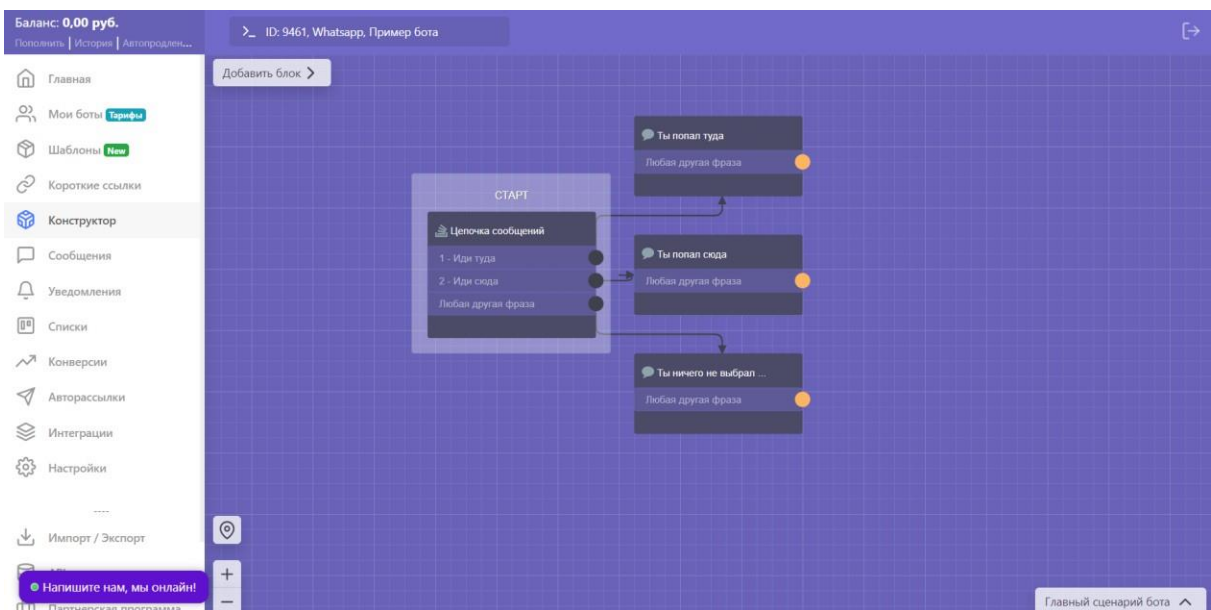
Баланс: 0,00 руб.
Пополнить | История | Автопродлен...

Главная
Мои боты Тарифы
Шаблоны New
Короткие ссылки
Конструктор
Сообщения
Уведомления
Списки
Конверсии
Авторассылки
Интеграции
Настройки

----

Импорт / Экспорт
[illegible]
Партнерская программа

Напишите нам, мы онлайн!

>_ ID: 9461, Whatsapp, Пример бота

Добавить блок >

СТАРТ

Цепочка сообщений
1 - Иди туда
2 - Иди сюда
Любая другая фраза

Ты попал туда
Любая другая фраза

Ты попал сюда
Любая другая фраза

Ты ничего не выбрал ...
Любая другая фраза

+
−

Главный сценарий бота ^